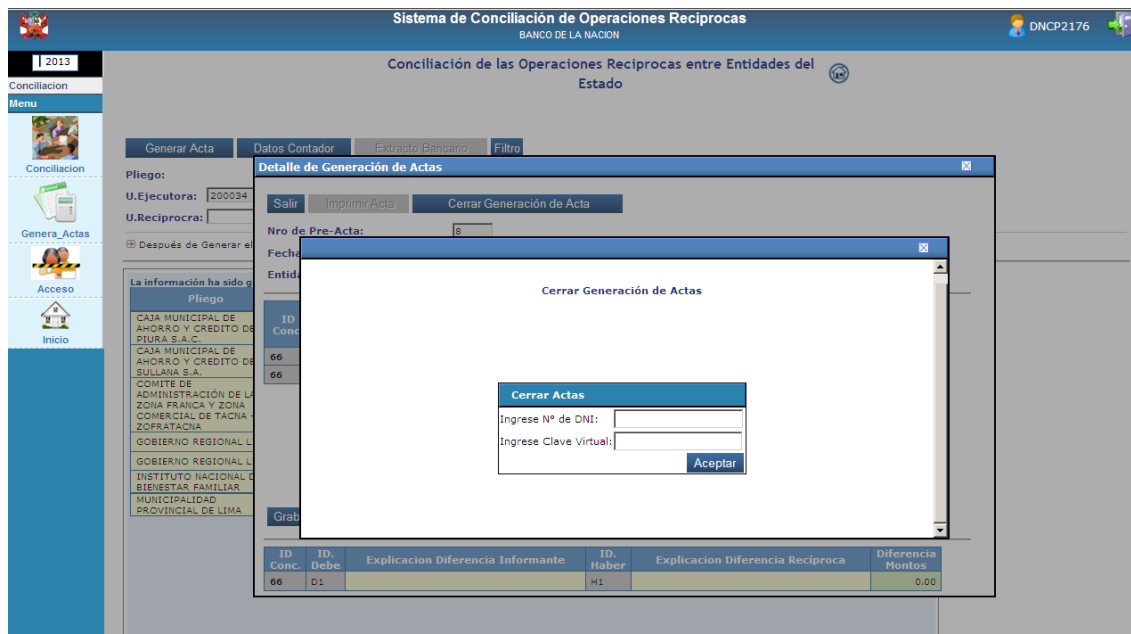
Sistema de Conciliación de Operaciones Reciprocas
BANCO DE LA NACION
DNCP2176

2013
Conciliacion
Menu
Conciliacion
Genera_Actas
Acceso
Inicio

Conciliación de las Operaciones Reciprocas entre Entidades del Estado

Generar Acta | Datos Contador | Extracto Bancario | Filtro

Pliego:
U.Ejecutora: 200034
U.Reciproca:
Después de Generar el

La información ha sido g
Pliego
CAJA MUNICIPAL DE AHORRO Y CREDITO DE PIURA S.A.C.
CAJA MUNICIPAL DE AHORRO Y CREDITO DE SULLANA S.A.
COMITE DE ADMINISTRACIÓN DE LA ZONA FRANCA Y ZONA COMERCIAL DE TACNA - ZOFRATACNA
GOBIERNO REGIONAL L
GOBIERNO REGIONAL L
INSTITUTO NACIONAL D BIENESTAR FAMILIAR
MUNICIPALIDAD PROVINCIAL DE LIMA

Detalle de Generación de Actas
Salir | Imprimir Acta | Cerrar Generación de Acta
Nro de Pre-Acta: 8
Fecha
Entida
ID Conc
66
66
Grab

Cerrar Generación de Actas

Cerrar Actas
Ingrese Nº de DNI:
Ingrese Clave Virtual:
Aceptar

| ID Conc. | ID. Debe | Explicacion Diferencia Informante | ID. Haber | Explicacion Diferencia Recíproca | Diferencia Montos |
|---|---|---|---|---|---|
| 66 | D1 | | H1 | | 0.00 |